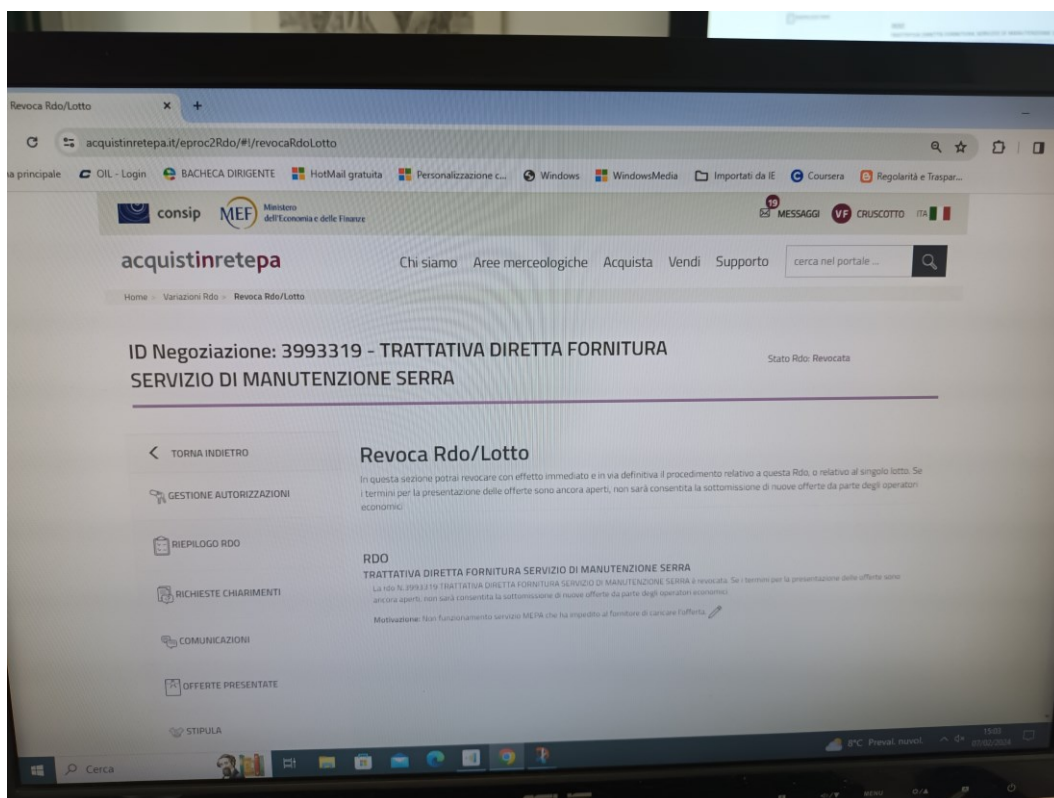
Revoca Rdo/Lotto

acquistinretepa.it/eproc2Rdo/#!/revocaRdoLotto

a principale   OIL - Login   BACHECA DIRIGENTE   HotMail gratuita   Personalizzazione c...   Windows   WindowsMedia   Importati da IE   Coursera   Regolarità e Traspar...

consip   MEF Ministero dell'Economia e delle Finanze

19 MESSAGGI   VF CRUSCOTTO   ITA

acquistinretepa

Chi siamo   Aree merceologiche   Acquista   Vendi   Supporto   cerca nel portale ...

Home > Variazioni Rdo > Revoca Rdo/Lotto

ID Negoziazione: 3993319 - TRATTATIVA DIRETTA FORNITURA SERVIZIO DI MANUTENZIONE SERRA

Stato Rdo: Revocata

TORNA INDIETRO

GESTIONE AUTORIZZAZIONI

RIEPILOGO RDO

RICHIESTE CHIARIMENTI

COMUNICAZIONI

OFFERTE PRESENTATE

STIPULA

Revoca Rdo/Lotto

In questa sezione potrai revocare con effetto immediato e in via definitiva il procedimento relativo a questa Rdo, o relativo al singolo lotto. Se i termini per la presentazione delle offerte sono ancora aperti, non sarà consentita la sottomissione di nuove offerte da parte degli operatori economici.

RDO

TRATTATIVA DIRETTA FORNITURA SERVIZIO DI MANUTENZIONE SERRA

La rdo N.3993319 TRATTATIVA DIRETTA FORNITURA SERVIZIO DI MANUTENZIONE SERRA è revocata. Se i termini per la presentazione delle offerte sono ancora aperti, non sarà consentita la sottomissione di nuove offerte da parte degli operatori economici.

Motivazione: Non funzionamento servizio MEPA che ha impedito al fornitore di caricare l'offerta

Cerca

8°C Preval. nuvol.   15:03   07/02/2024